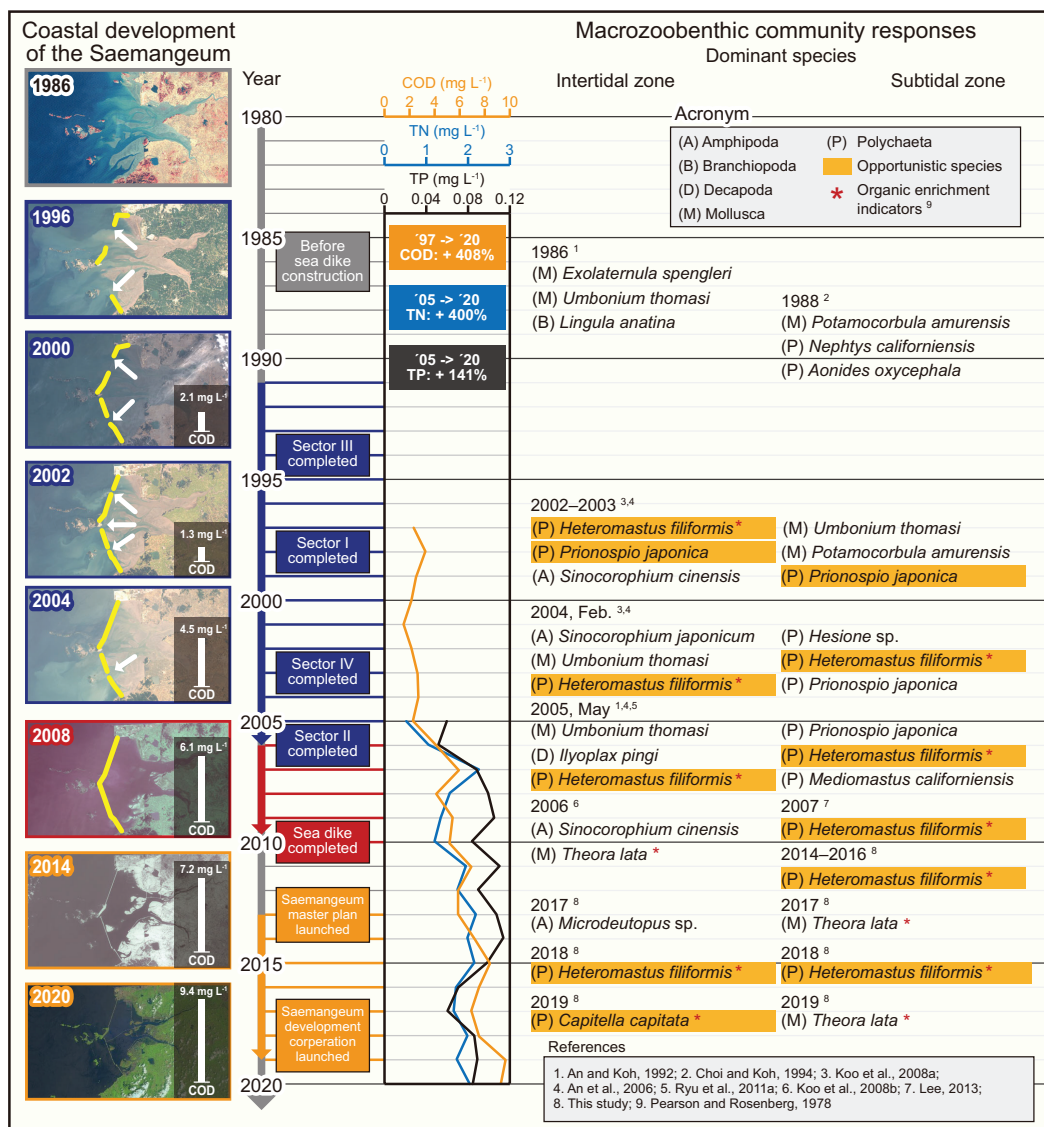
Coastal development of the Saemangeum

Macrozoobenthic community responses

Dominant species

Year

Intertidal zone

Subtidal zone

COD (mg L$^{-1}$)
0 2 4 6 8 10

TN (mg L$^{-1}$)
0 1 2 3

TP (mg L$^{-1}$)
0 0.04 0.08 0.12

Acronym
(A) Amphipoda
(B) Branchiopoda
(D) Decapoda
(M) Mollusca
(P) Polychaeta
Opportunistic species
* Organic enrichment indicators $^{9}$

1986
1996
2000
2.1 mg L$^{-1}$ COD
2002
1.3 mg L$^{-1}$ COD
2004
4.5 mg L$^{-1}$ COD
2008
6.1 mg L$^{-1}$ COD
2014
7.2 mg L$^{-1}$ COD
2020
9.4 mg L$^{-1}$ COD

1980
1985
1990
1995
2000
2005
2010
2015
2020

Before sea dike construction
Sector III completed
Sector I completed
Sector IV completed
Sector II completed
Sea dike completed
Saemangeum master plan launched
Saemangeum development corporation launched

´97 -> ´20 COD: + 408%
´05 -> ´20 TN: + 400%
´05 -> ´20 TP: + 141%

1986 $^{1}$
(M) Exolaternula spengleri
(M) Umbonium thomasi
(B) Lingula anatina

1988 $^{2}$
(M) Potamocorbula amurensis
(P) Nephtys californiensis
(P) Aonides oxycephala

2002–2003 $^{3,4}$
(P) Heteromastus filiformis *
(P) Prionospio japonica
(A) Sinocorophium cinensis

(M) Umbonium thomasi
(M) Potamocorbula amurensis
(P) Prionospio japonica

2004, Feb. $^{3,4}$
(A) Sinocorophium japonicum
(M) Umbonium thomasi
(P) Heteromastus filiformis *

(P) Hesione sp.
(P) Heteromastus filiformis *
(P) Prionospio japonica

2005, May $^{1,4,5}$
(M) Umbonium thomasi
(D) Ilyoplax pingi
(P) Heteromastus filiformis *

(P) Prionospio japonica
(P) Heteromastus filiformis *
(P) Mediomastus californiensis

2006 $^{6}$
(A) Sinocorophium cinensis
(M) Theora lata *

2007 $^{7}$
(P) Heteromastus filiformis *

2014–2016 $^{8}$
(P) Heteromastus filiformis *

2017 $^{8}$
(A) Microdeutopus sp.

2017 $^{8}$
(M) Theora lata *

2018 $^{8}$
(P) Heteromastus filiformis *

2018 $^{8}$
(P) Heteromastus filiformis *

2019 $^{8}$
(P) Capitella capitata *

2019 $^{8}$
(M) Theora lata *

References
1. An and Koh, 1992; 2. Choi and Koh, 1994; 3. Koo et al., 2008a; 4. An et al., 2006; 5. Ryu et al., 2011a; 6. Koo et al., 2008b; 7. Lee, 2013; 8. This study; 9. Pearson and Rosenberg, 1978